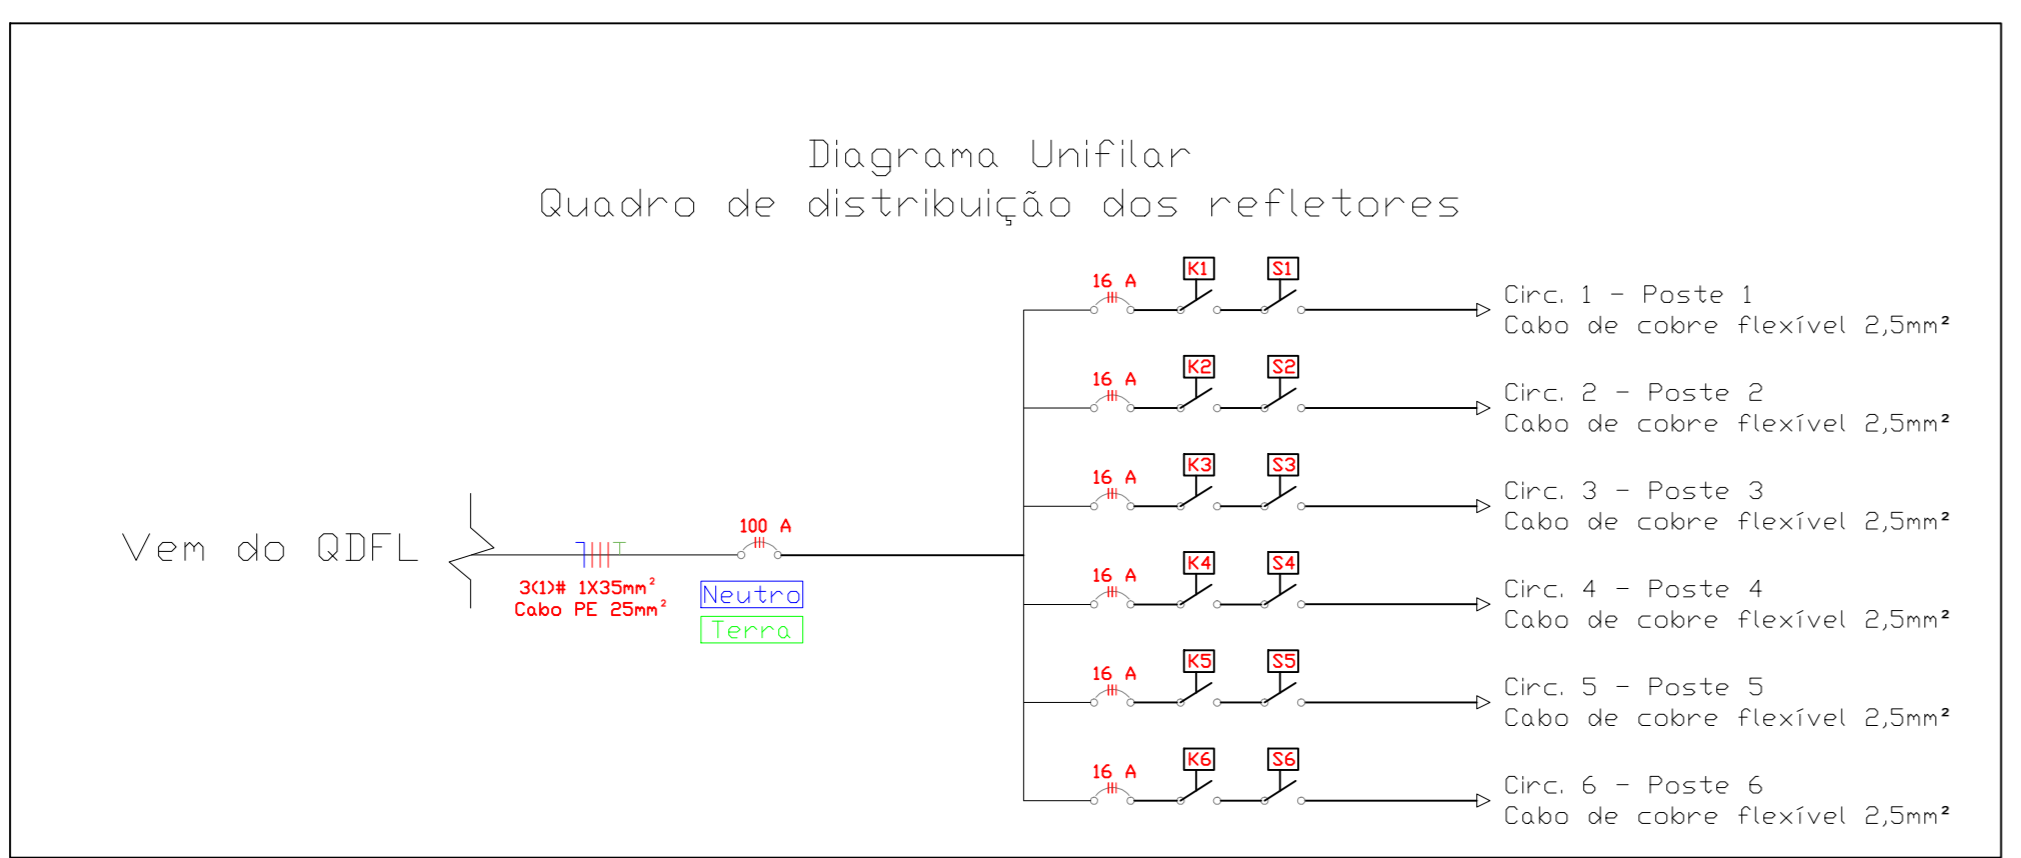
Diagrama Unifilar
Quadro de distribuição dos refletores

16 A
K1
S1
Circ. 1 - Poste 1
Cabo de cobre flexível 2,5mm²

16 A
K2
S2
Circ. 2 - Poste 2
Cabo de cobre flexível 2,5mm²

16 A
K3
S3
Circ. 3 - Poste 3
Cabo de cobre flexível 2,5mm²

Vem do QDFL

3(1)# 1X35mm²
Cabo PE 25mm²

100 A

Neutro

Terra

16 A
K4
S4
Circ. 4 - Poste 4
Cabo de cobre flexível 2,5mm²

16 A
K5
S5
Circ. 5 - Poste 5
Cabo de cobre flexível 2,5mm²

16 A
K6
S6
Circ. 6 - Poste 6
Cabo de cobre flexível 2,5mm²